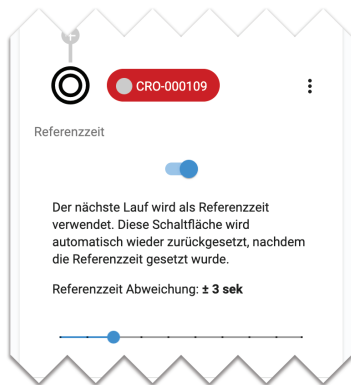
CRO-000109

Referenzzeit

Der nächste Lauf wird als Referenzzeit verwendet. Diese Schaltfläche wird automatisch wieder zurückgesetzt, nachdem die Referenzzeit gesetzt wurde.

Referenzzeit Abweichung: ± 3 sek